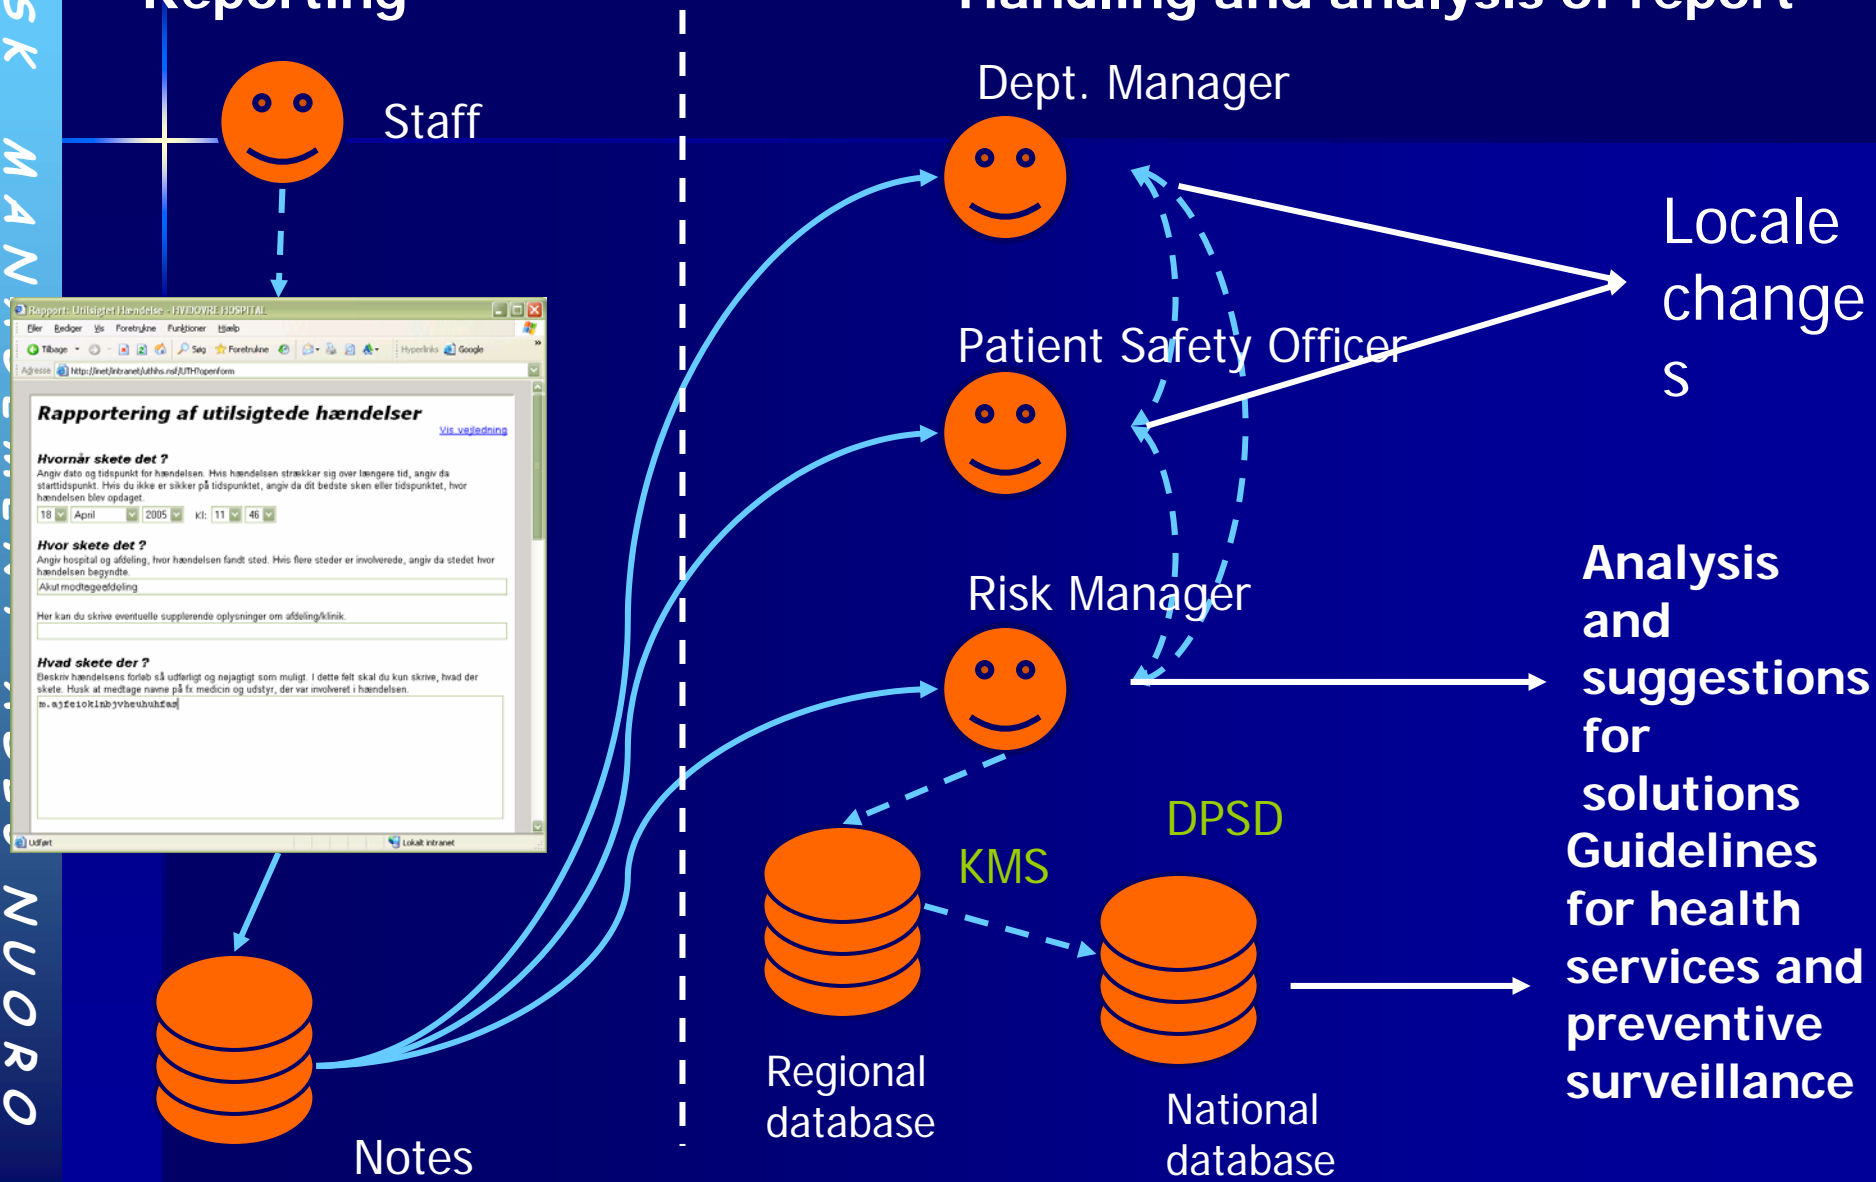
Reporting

Handling and analysis of report

SK MAN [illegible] NUORO

Staff

Dept. Manager

Locale changes

Patient Safety Officer

Risk Manager

Analysis and suggestions for solutions

Guidelines for health services and preventive surveillance

Rapport: Utilsigtet Hændelse - HVIDOVRE HOSPITAL

Filer Rediger Vis Foretrukne Funktioner Hjælp

Tilbage Søg Foretrukne Hyperlinks Google

Adresse http://inet/intranet/uthhs.nsf/UTH?openform

Rapportering af utilsigtede hændelser

Vis vejledning

Hvornår skete det ?

Angiv dato og tidspunkt for hændelsen. Hvis hændelsen strækker sig over længere tid, angiv da starttidspunkt. Hvis du ikke er sikker på tidspunktet, angiv da dit bedste skøn eller tidspunktet, hvor hændelsen blev opdaget.

18 April 2005 kl: 11 46

Hvor skete det ?

Angiv hospital og afdeling, hvor hændelsen fandt sted. Hvis flere steder er involverede, angiv da stedet hvor hændelsen begyndte.

Akut modtageafdeling

Her kan du skrive eventuelle supplerende oplysninger om afdeling/klinik.

Hvad skete der ?

Beskriv hændelsens forløb så udførligt og nøjagtigt som muligt. I dette felt skal du kun skrive, hvad der skete. Husk at medtage navne på fx medicin og udstyr, der var involveret i hændelsen.

m.ajfeioklnbjvheuhuhfas

Udført

Lokalt intranet

DPSD

KMS

Regional database

National database

Notes